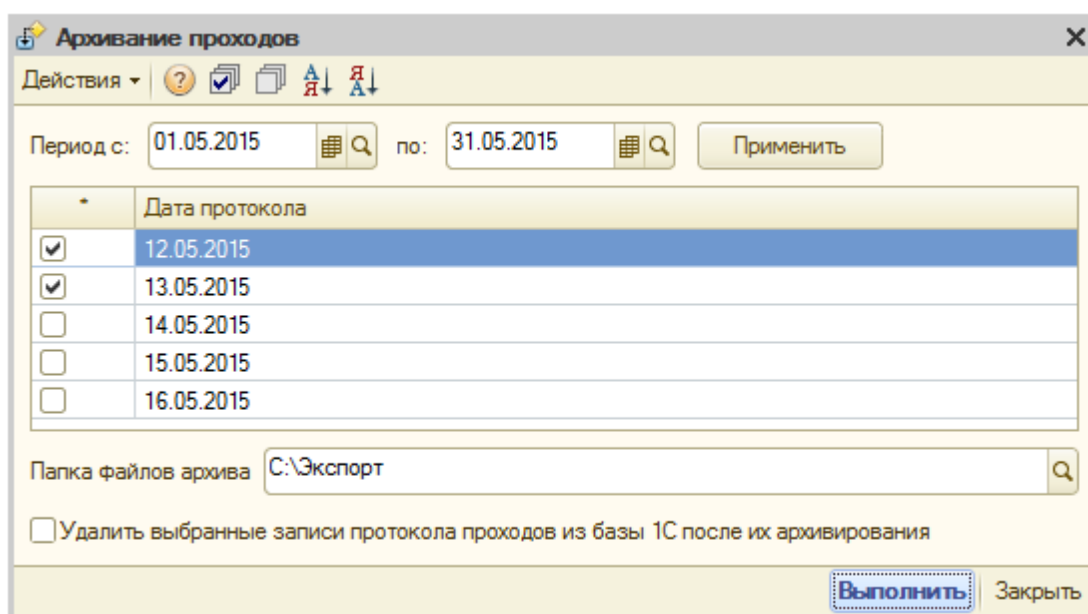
Архивание проходов

Действия ▾

Период с: 01.05.2015 по: 31.05.2015 Применить

| * | Дата протокола |
|---|---|
| ☑ | 12.05.2015 |
| ☑ | 13.05.2015 |
| ☐ | 14.05.2015 |
| ☐ | 15.05.2015 |
| ☐ | 16.05.2015 |

Папка файлов архива C:\Экспорт

Удалить выбранные записи протокола проходов из базы 1С после их архивирования

Выполнить Закрыть